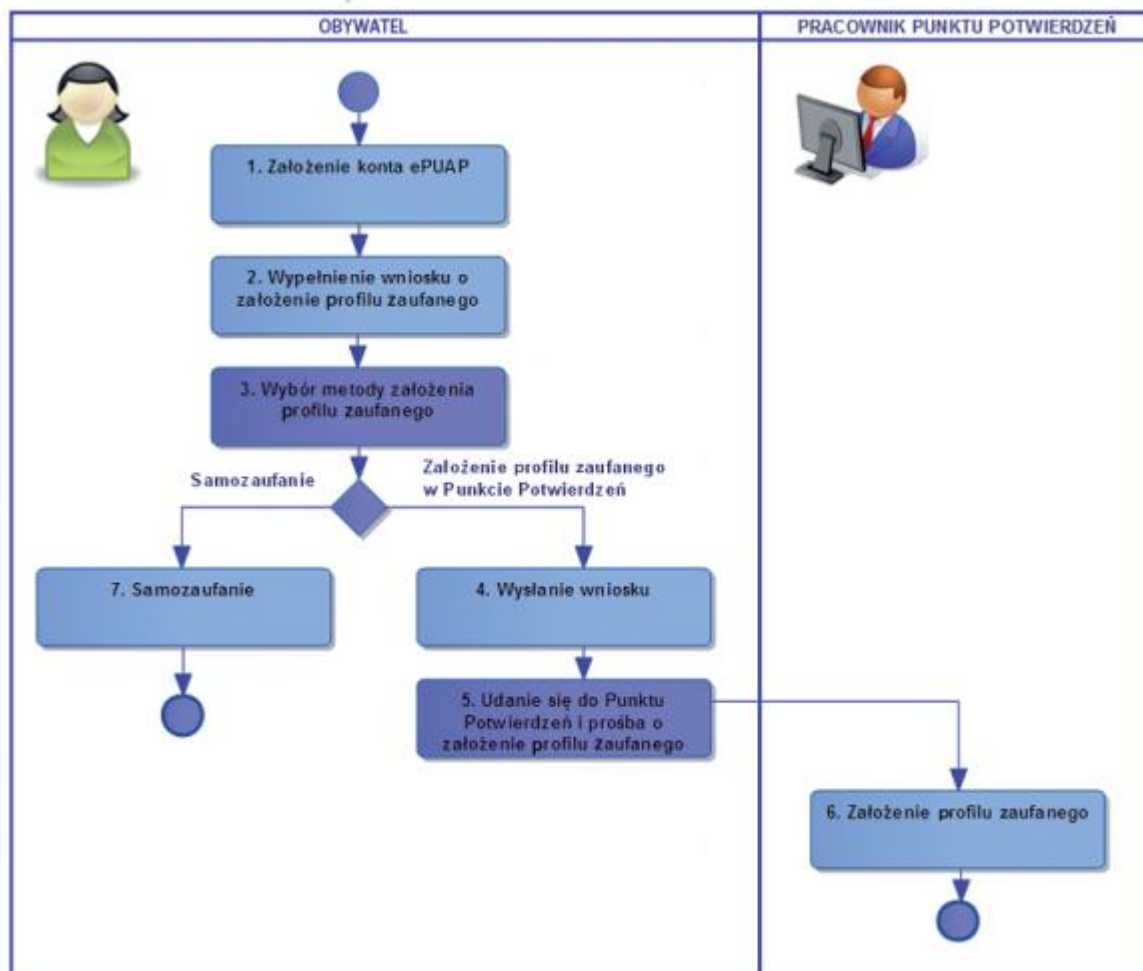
OBYWATEL

PRACOWNIK PUNKTU POTWIERDZEŃ

1. Założenie konta ePUAP

2. Wypełnienie wniosku o założenie profilu zaufanego

3. Wybór metody założenia profilu zaufanego

Samozaufanie

Założenie profilu zaufanego w Punkcie Potwierdzeń

7. Samozaufanie

4. Wysłanie wniosku

5. Udanie się do Punktu Potwierdzeń i prośba o założenie profilu zaufanego

6. Założenie profilu zaufanego